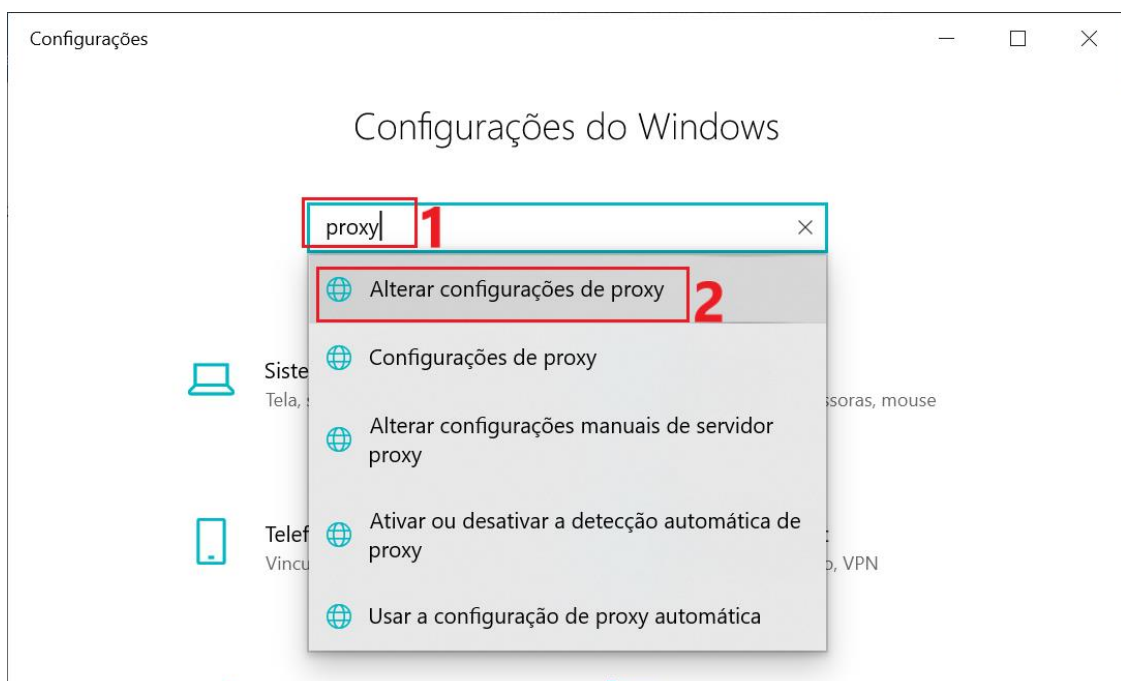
Configurações

Configurações do Windows

proxy 1

×

Alterar configurações de proxy 2

Configurações de proxy

Alterar configurações manuais de servidor proxy

Ativar ou desativar a detecção automática de proxy

Usar a configuração de proxy automática

Siste

Tela,

ssoras, mouse

Telef

Vincu

, VPN